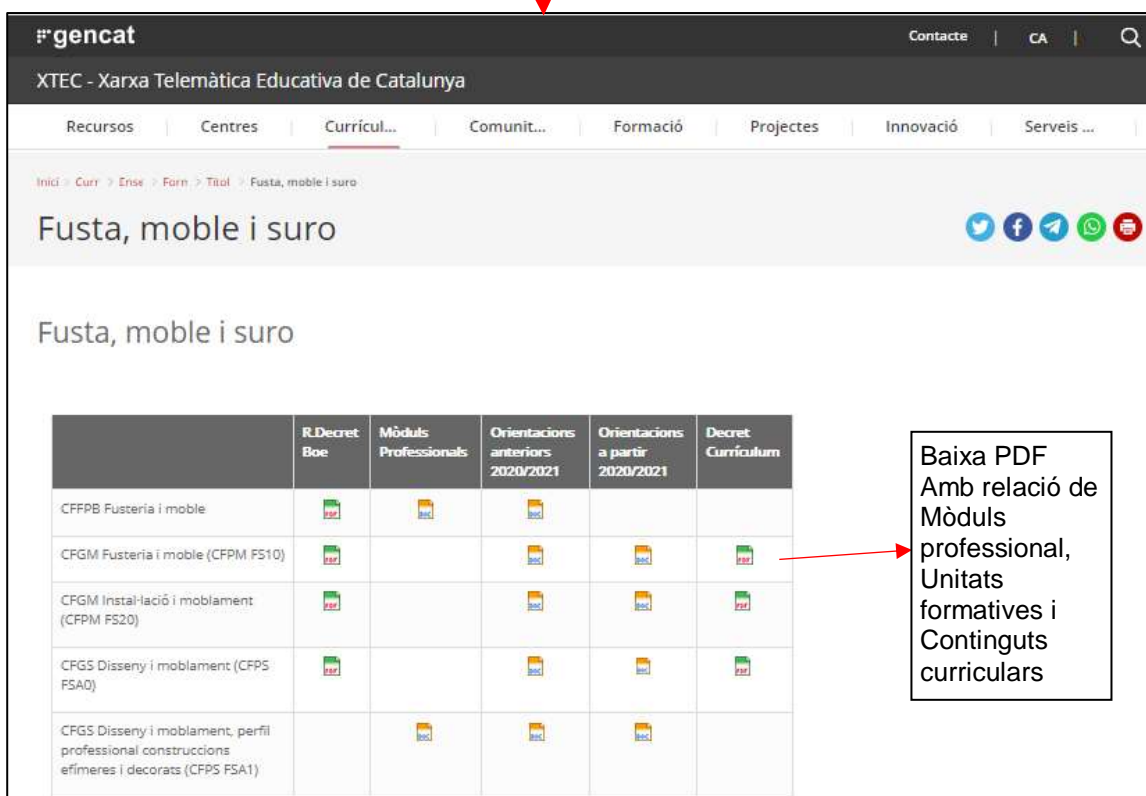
gencat

Contacte | CA |

XTEC - Xarxa Telemàtica Educativa de Catalunya

Recursos | Centres | Currícul... | Comunit... | Formació | Projectes | Innovació | Serveis ...

Inici > Curr > Ense > Forn > Títol > Fusta, moble i suro

Fusta, moble i suro

Fusta, moble i suro

| | R.Decret Boe | Mòduls Professionals | Orientacions anteriors 2020/2021 | Orientacions a partir 2020/2021 | Decret Currículum |
|---|---|---|---|---|---|
| CFFPB Fusteria i moble | PDF | DOC | DOC | | |
| CFGM Fusteria i moble (CFPM FS10) | PDF | | DOC | DOC | PDF |
| CFGM Instal·lació i moblament (CFPM FS20) | PDF | | DOC | DOC | PDF |
| CFGS Disseny i moblament (CFPS FSA0) | PDF | | DOC | DOC | PDF |
| CFGS Disseny i moblament, perfil professional construccions efímeres i decorats (CFPS FSA1) | | DOC | DOC | DOC | |

Baixa PDF Amb relació de Mòduls professional, Unitats formatives i Continguts curriculars